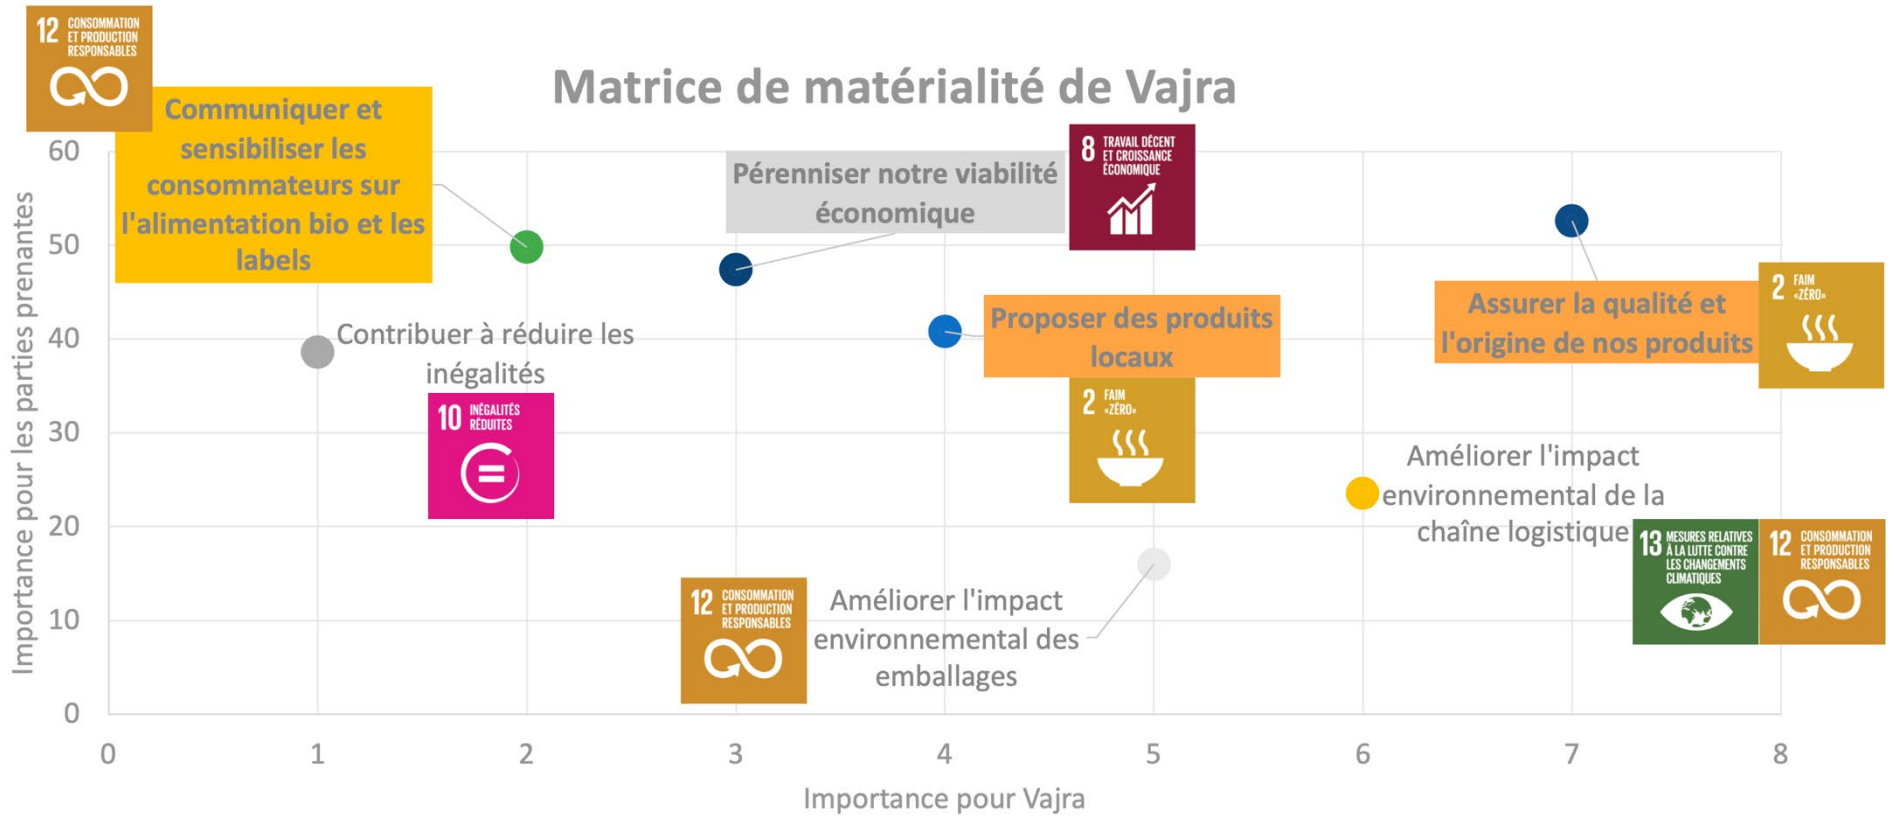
12 CONSOMMATION ET PRODUCTION RESPONSABLES

Matrice de matérialité de Vajra

Communiquer et sensibiliser les consommateurs sur l'alimentation bio et les labels

Pérenniser notre viabilité économique

8 TRAVAIL DÉCENT ET CROISSANCE ÉCONOMIQUE

Contribuer à réduire les inégalités

10 INÉGALITÉS RÉDUITES

Proposer des produits locaux

2 FAIM «ZÉRO»

Assurer la qualité et l'origine de nos produits

2 FAIM «ZÉRO»

Améliorer l'impact environnemental de la chaîne logistique

13 MESURES RELATIVES À LA LUTTE CONTRE LES CHANGEMENTS CLIMATIQUES

12 CONSOMMATION ET PRODUCTION RESPONSABLES

12 CONSOMMATION ET PRODUCTION RESPONSABLES

Améliorer l'impact environnemental des emballages

Importance pour les parties prenantes

60
50
40
30
20
10
0

0 1 2 3 4 5 6 7 8

Importance pour Vajra